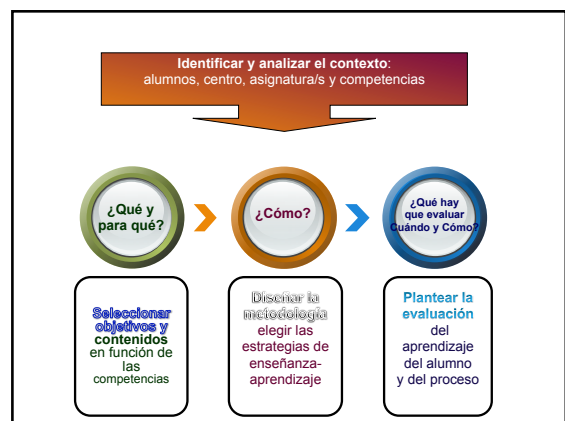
Identificar y analizar el contexto: alumnos, centro, asignatura/s y competencias

¿Qué y para qué?

¿Cómo?

¿Qué hay que evaluar Cuándo y Cómo?

Seleccionar objetivos y contenidos en función de las competencias

Diseñar la metodología elegir las estrategias de enseñanza-aprendizaje

Plantear la evaluación del aprendizaje del alumno y del proceso